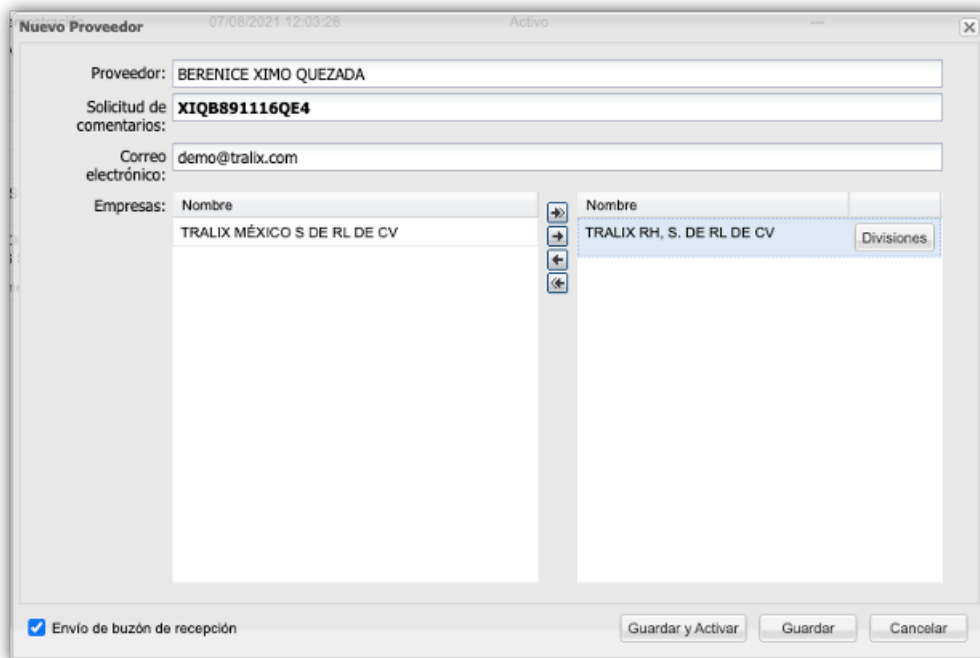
Nuevo Proveedor 07/08/2021 12:03:28 Activo

Proveedor: BERENICE XIMO QUEZADA

Solicitud de comentarios: XIQB891116QE4

Correo electrónico: demo@tralix.com

Empresas:

| Nombre |
|---|
| TRALIX MÉXICO S DE RL DE CV |

| Nombre | |
|---|---|
| TRALIX RH, S. DE RL DE CV | Divisiones |

Envío de buzón de recepción

Guardar y Activar Guardar Cancelar